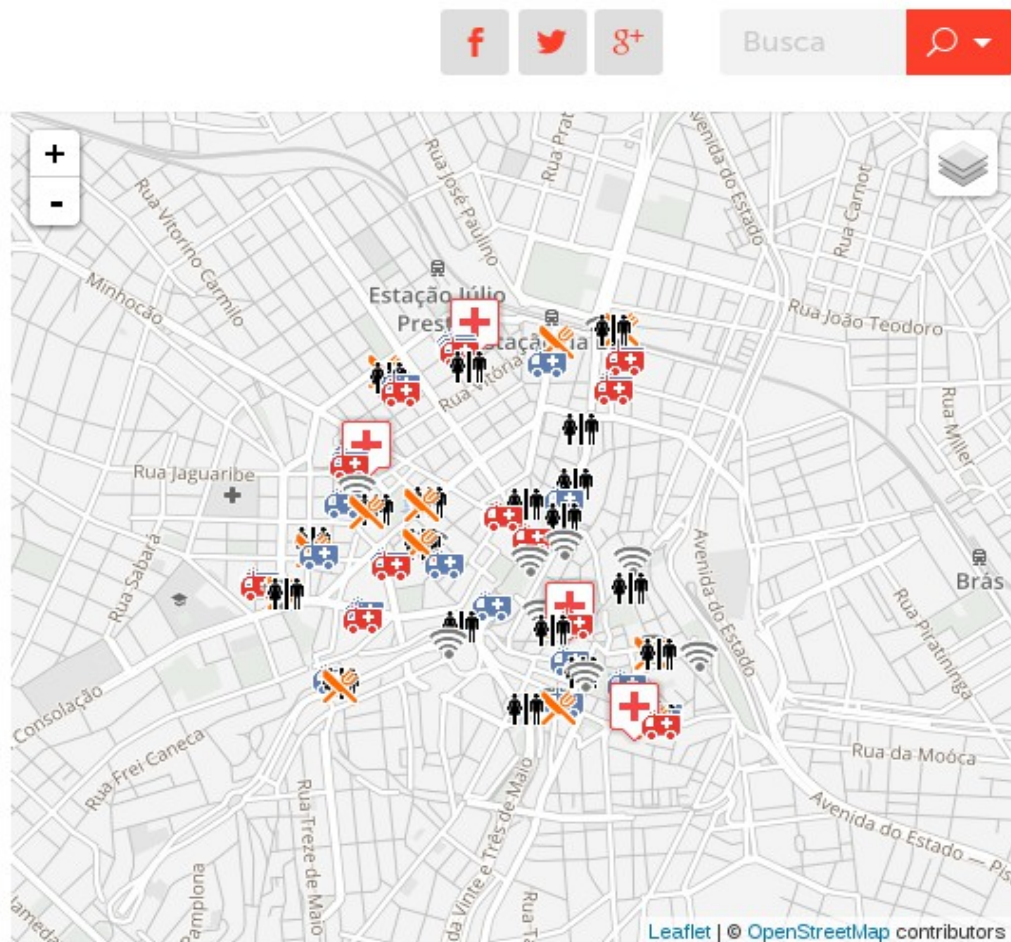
f
g+
Busca

+
-

Rua José Paulino
Rua Prat
Avenida do Estado
Rua Carnot
Rua Vitorino Carmilo
Minhocão
Estação Júlio Prest
Estação
Rua João Teodoro
Rua Vitória
Rua Miller
Rua Jaguaribe
Rua Sabará
Avenida do Estado
Brás
Rua Piratininga
Consolação
Rua Frei Caneca
Rua da Moóca
Avenida do Estado — Pi
Rua Treze de Maio
Rua Vinte e Três de Maio
Pamplona
Alameda
Rua Ta

Leaflet | © OpenStreetMap contributors